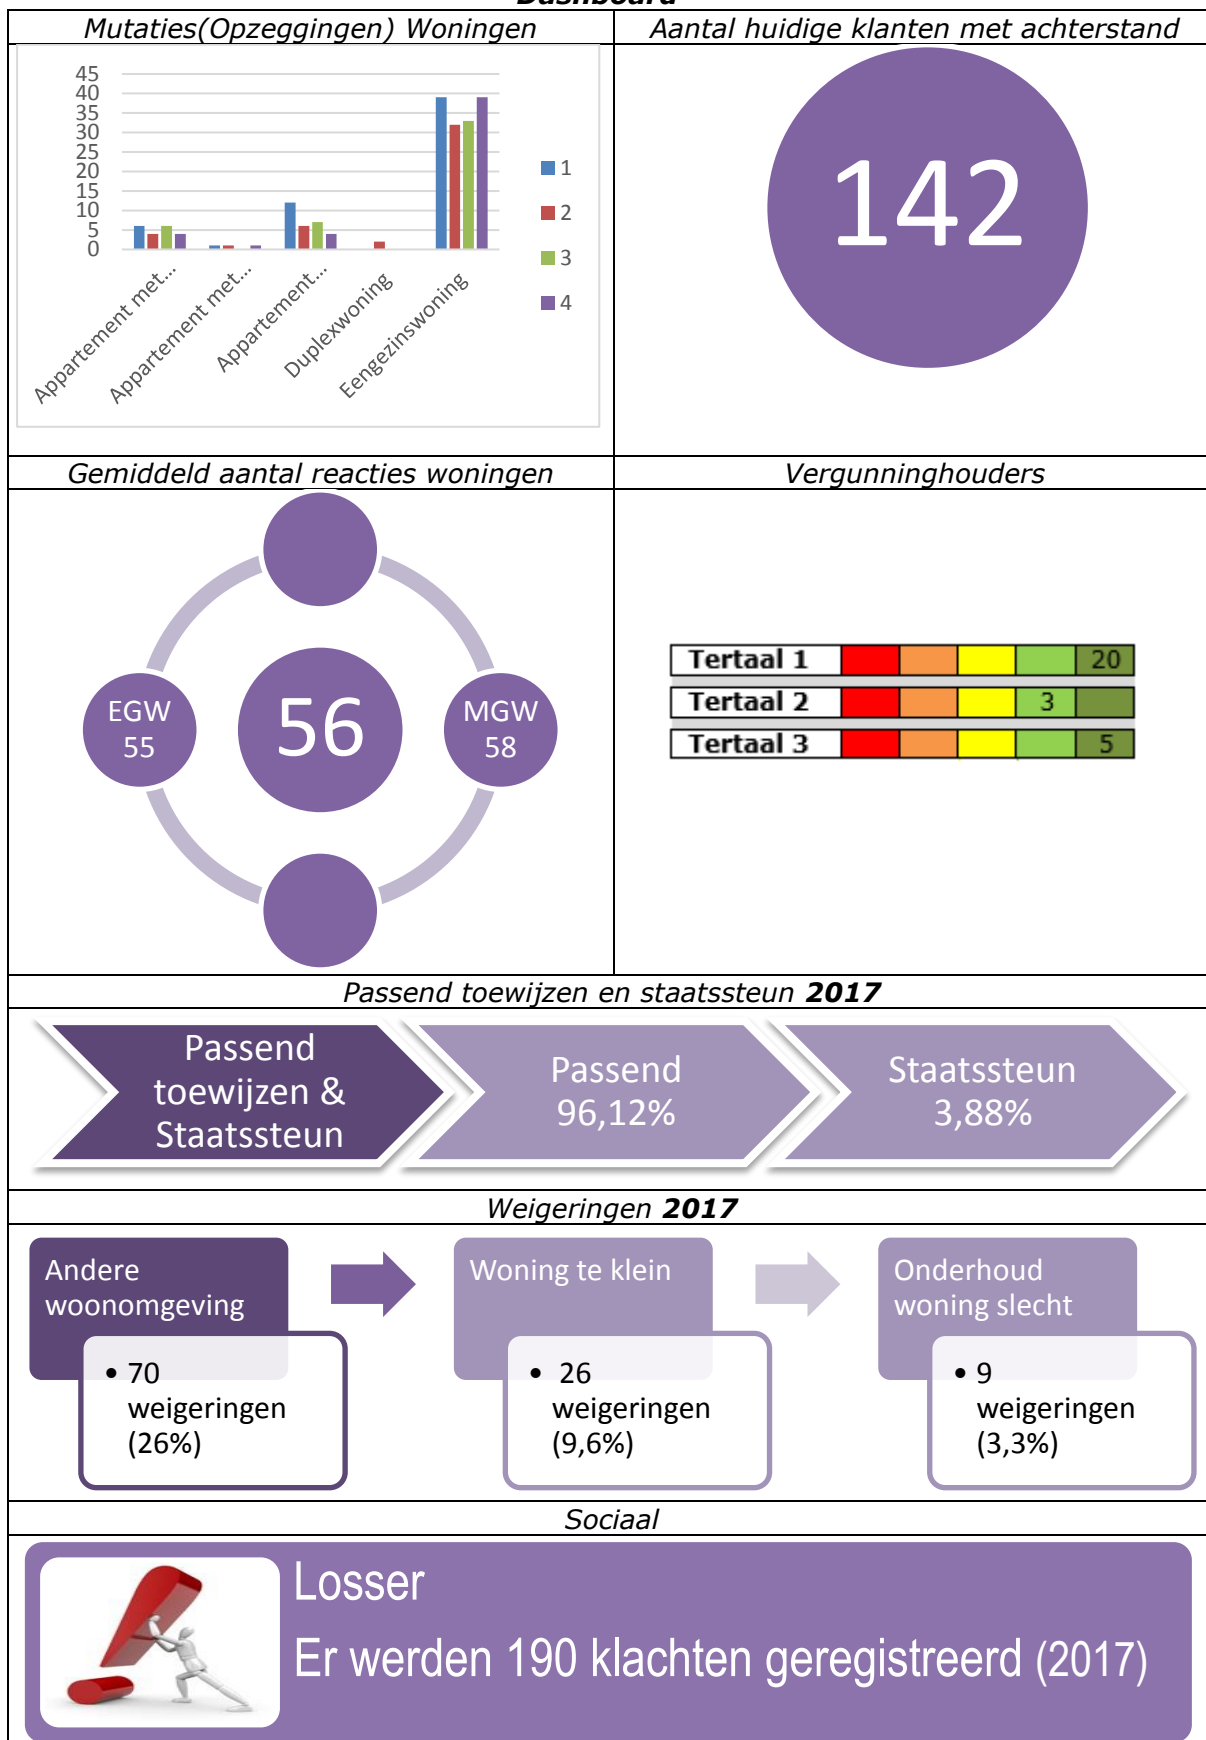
Mutaties(Opzeggingen) Woningen

45
40
35
30
25
20
15
10
5
0

Appartement met...
Appartement met...
Appartement...
Duplexwoning
Eengezinswoning

1
2
3
4

Aantal huidige klanten met achterstand

142

Gemiddeld aantal reacties woningen

EGW 55

56

MGW 58

Vergunninghouders

| Tertaal 1 | | | | | 20 |
|---|---|---|---|---|---|
| Tertaal 2 | | | | 3 | |
| Tertaal 3 | | | | | 5 |

Passend toewijzen en staatssteun **2017**

Passend toewijzen & Staatssteun

Passend 96,12%

Staatssteun 3,88%

Weigeringen **2017**

Andere woonomgeving
• 70 weigeringen (26%)

Woning te klein
• 26 weigeringen (9,6%)

Onderhoud woning slecht
• 9 weigeringen (3,3%)

Sociaal

Losser
Er werden 190 klachten geregistreerd (2017)